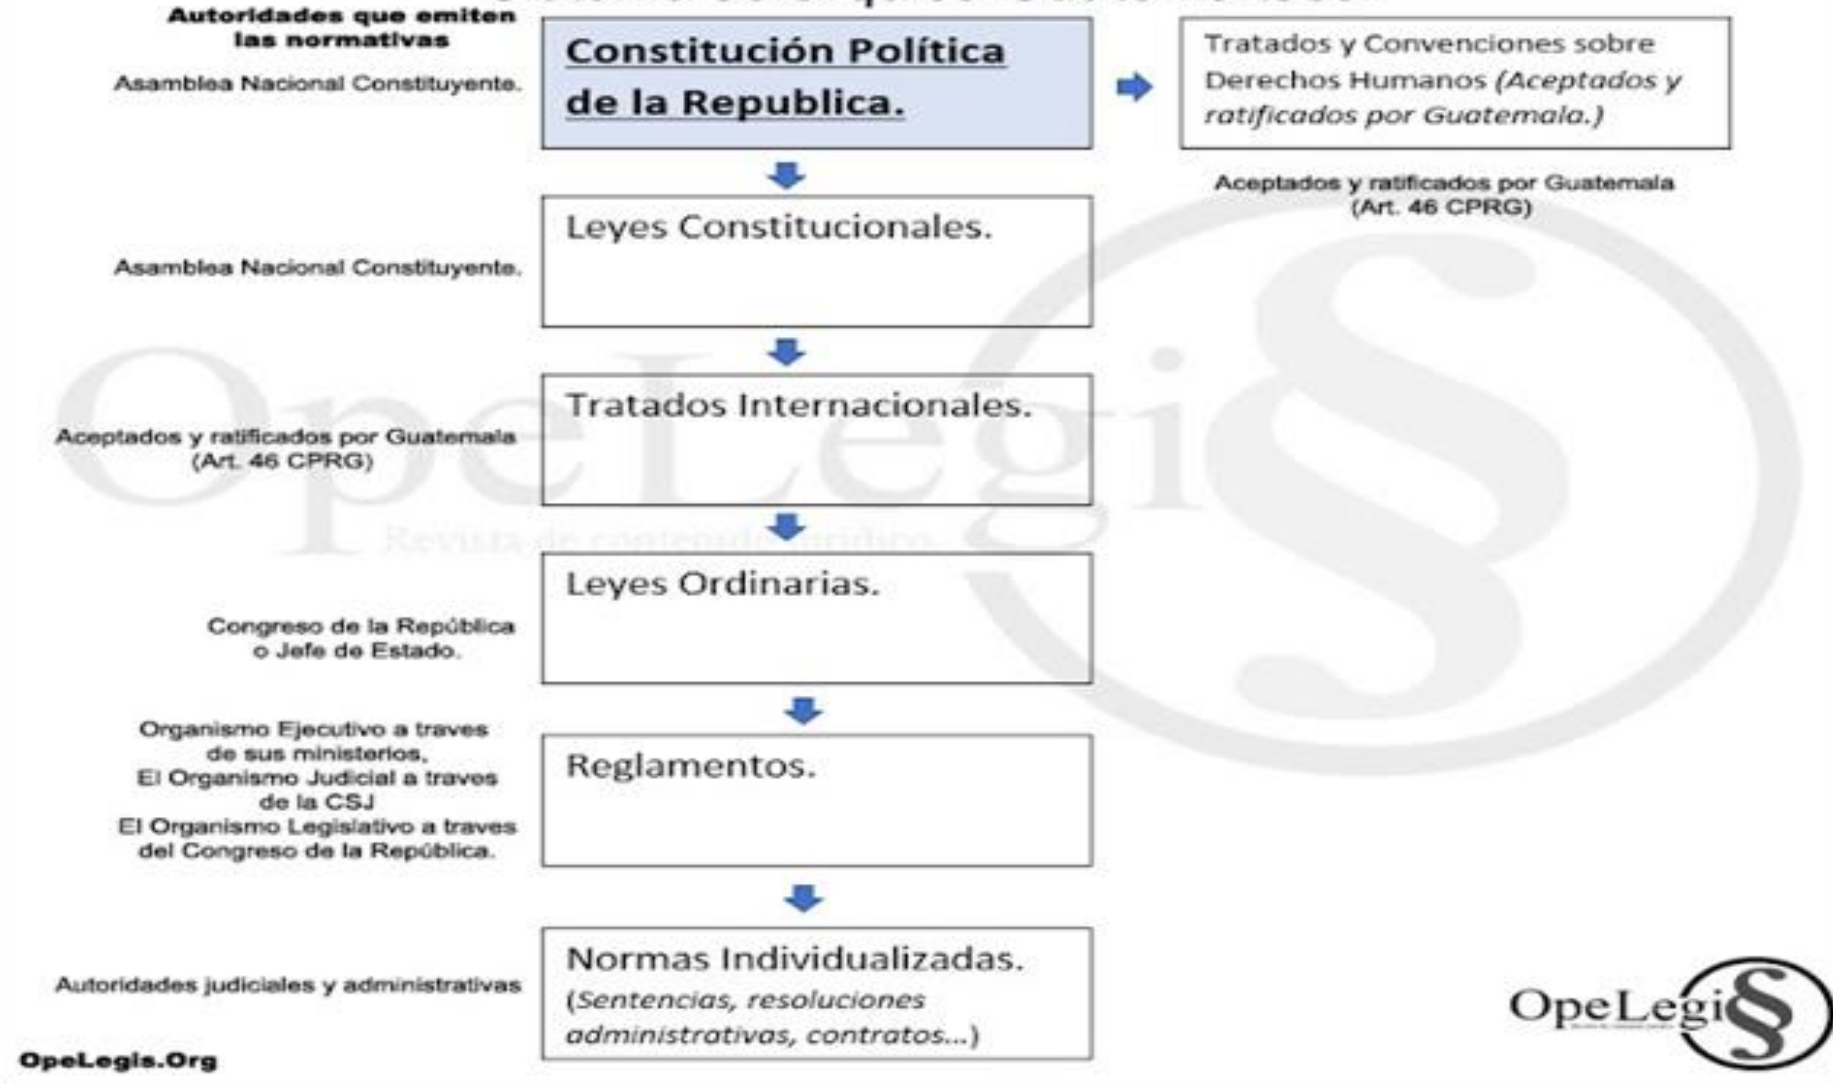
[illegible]

Autoridades que emiten las normativas

Asamblea Nacional Constituyente.

Constitución Política de la Republica.

Tratados y Convenciones sobre Derechos Humanos (Aceptados y ratificados por Guatemala.)

Aceptados y ratificados por Guatemala (Art. 46 CPRG)

Asamblea Nacional Constituyente.

Leyes Constitucionales.

Aceptados y ratificados por Guatemala (Art. 46 CPRG)

Tratados Internacionales.

OpeLegis

Revista de contenido jurídico

Congreso de la República o Jefe de Estado.

Leyes Ordinarias.

Organismo Ejecutivo a traves de sus ministerios, El Organismo Judicial a traves de la CSJ El Organismo Legislativo a traves del Congreso de la República.

Reglamentos.

Autoridades judiciales y administrativas

Normas Individualizadas. (Sentencias, resoluciones administrativas, contratos...)

OpeLegis.Org

OpeLegis